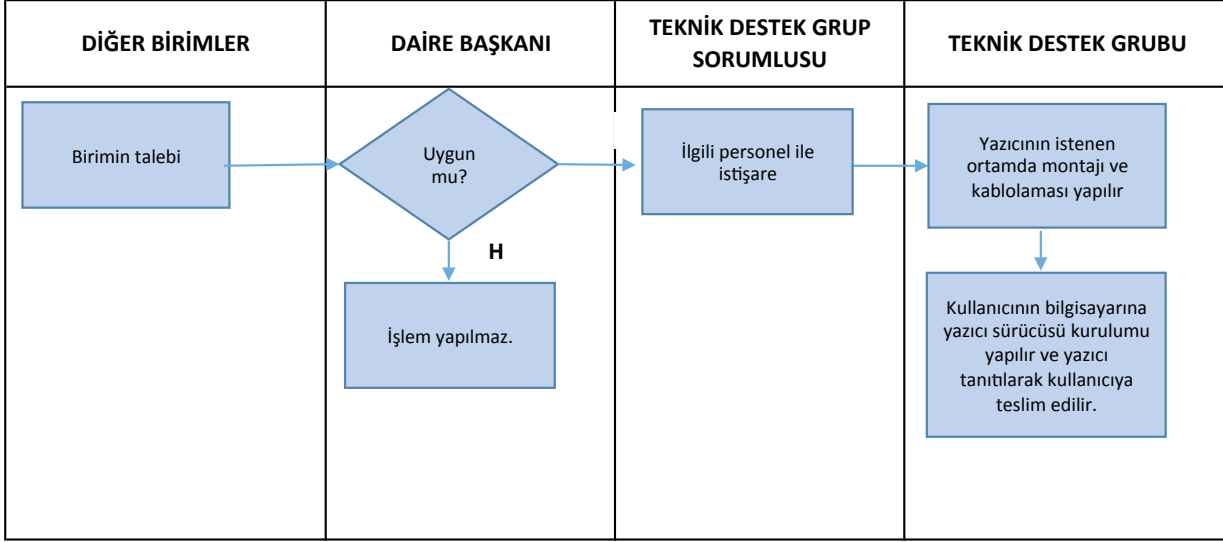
| DİĞER BİRİMLER | DAİRE BAŞKANI | TEKNİK DESTEK GRUP SORUMLUSU | TEKNİK DESTEK GRUBU |
|---|---|---|---|
| Birimin talebi | Uygun mu? | İlgili personel ile istişare | Yazıcının istenen ortamda montajı ve kablolaması yapılır |
| | H | | |
| | İşlem yapılmaz. | | Kullanıcının bilgisayarına yazıcı sürücüsü kurulumu yapılır ve yazıcı tanıtılarak kullanıcıya teslim edilir. |